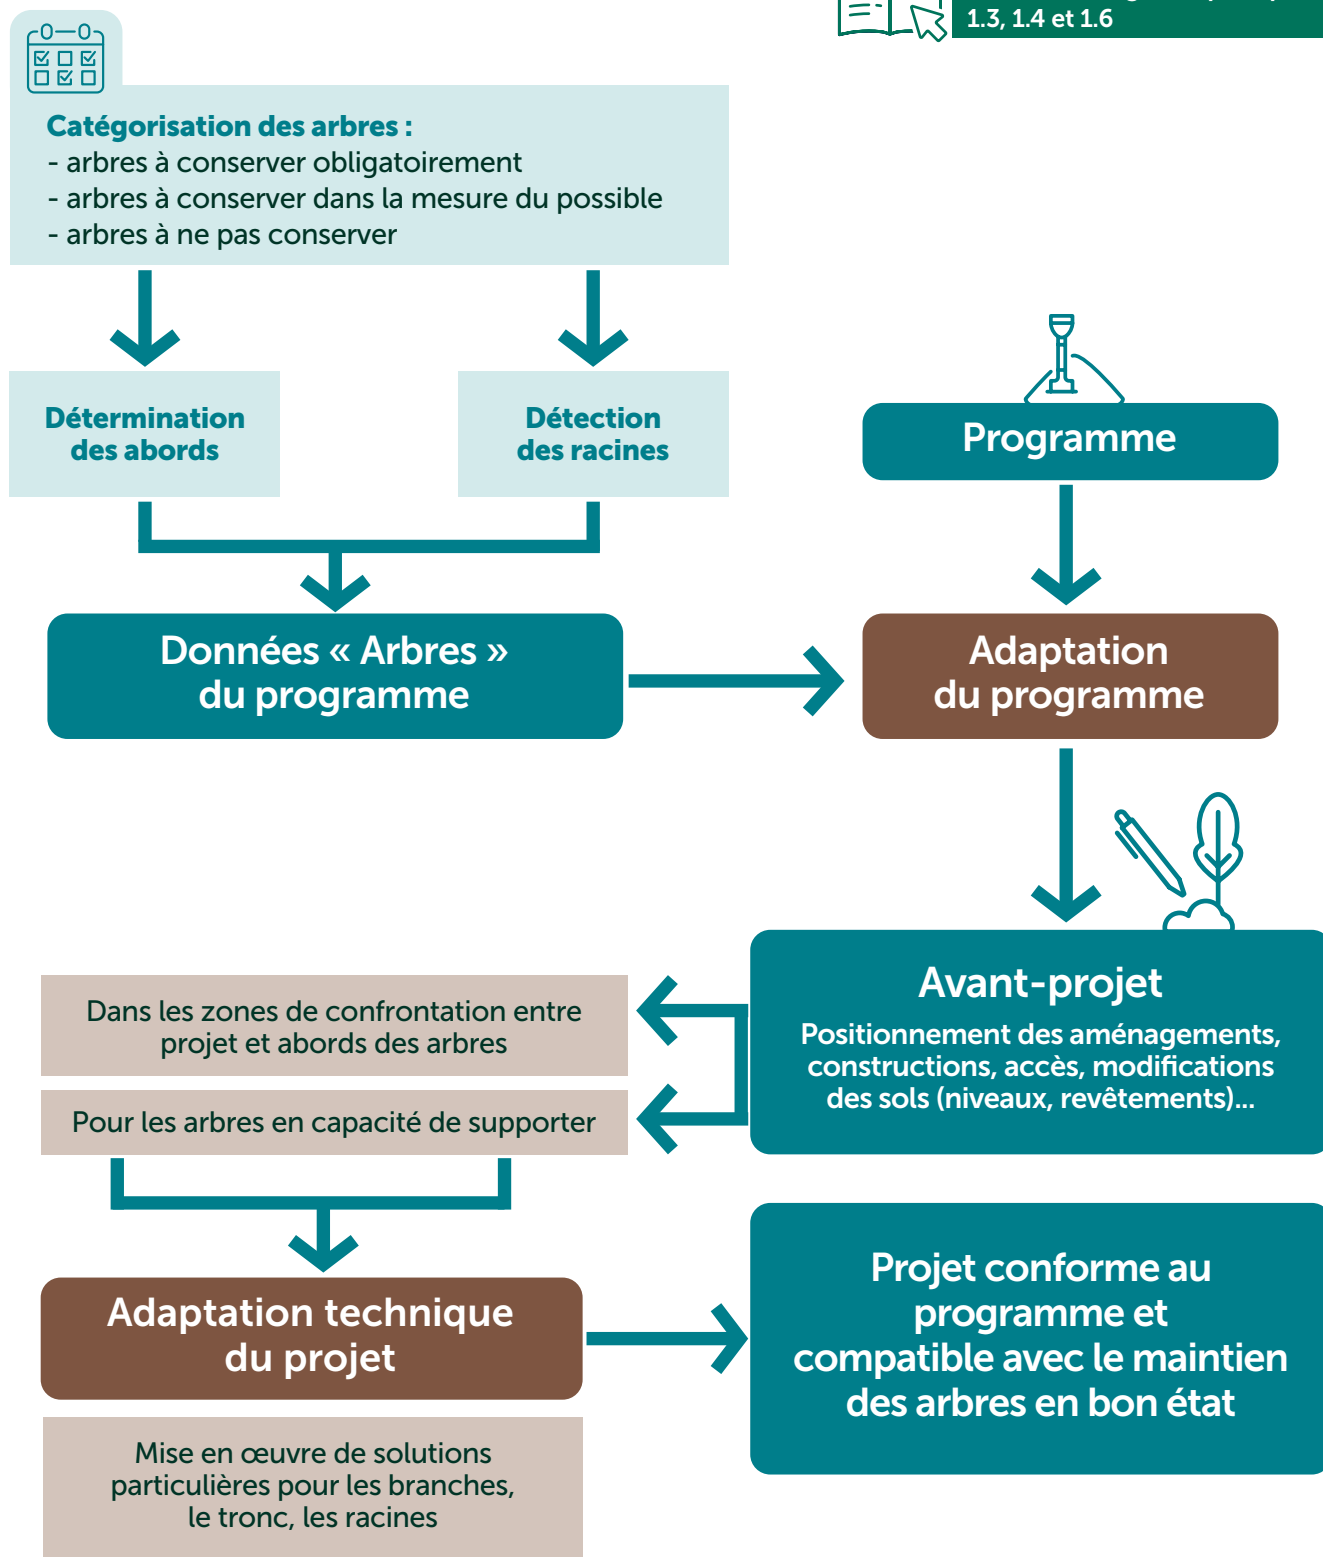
1.3, 1.4 et 1.6

Catégorisation des arbres :
- arbres à conserver obligatoirement
- arbres à conserver dans la mesure du possible
- arbres à ne pas conserver

Détermination des abords

Détection des racines

Programme

Données « Arbres » du programme

Adaptation du programme

Avant-projet
Positionnement des aménagements, constructions, accès, modifications des sols (niveaux, revêtements)...

Dans les zones de confrontation entre projet et abords des arbres

Pour les arbres en capacité de supporter

Adaptation technique du projet

Mise en œuvre de solutions particulières pour les branches, le tronc, les racines

Projet conforme au programme et compatible avec le maintien des arbres en bon état